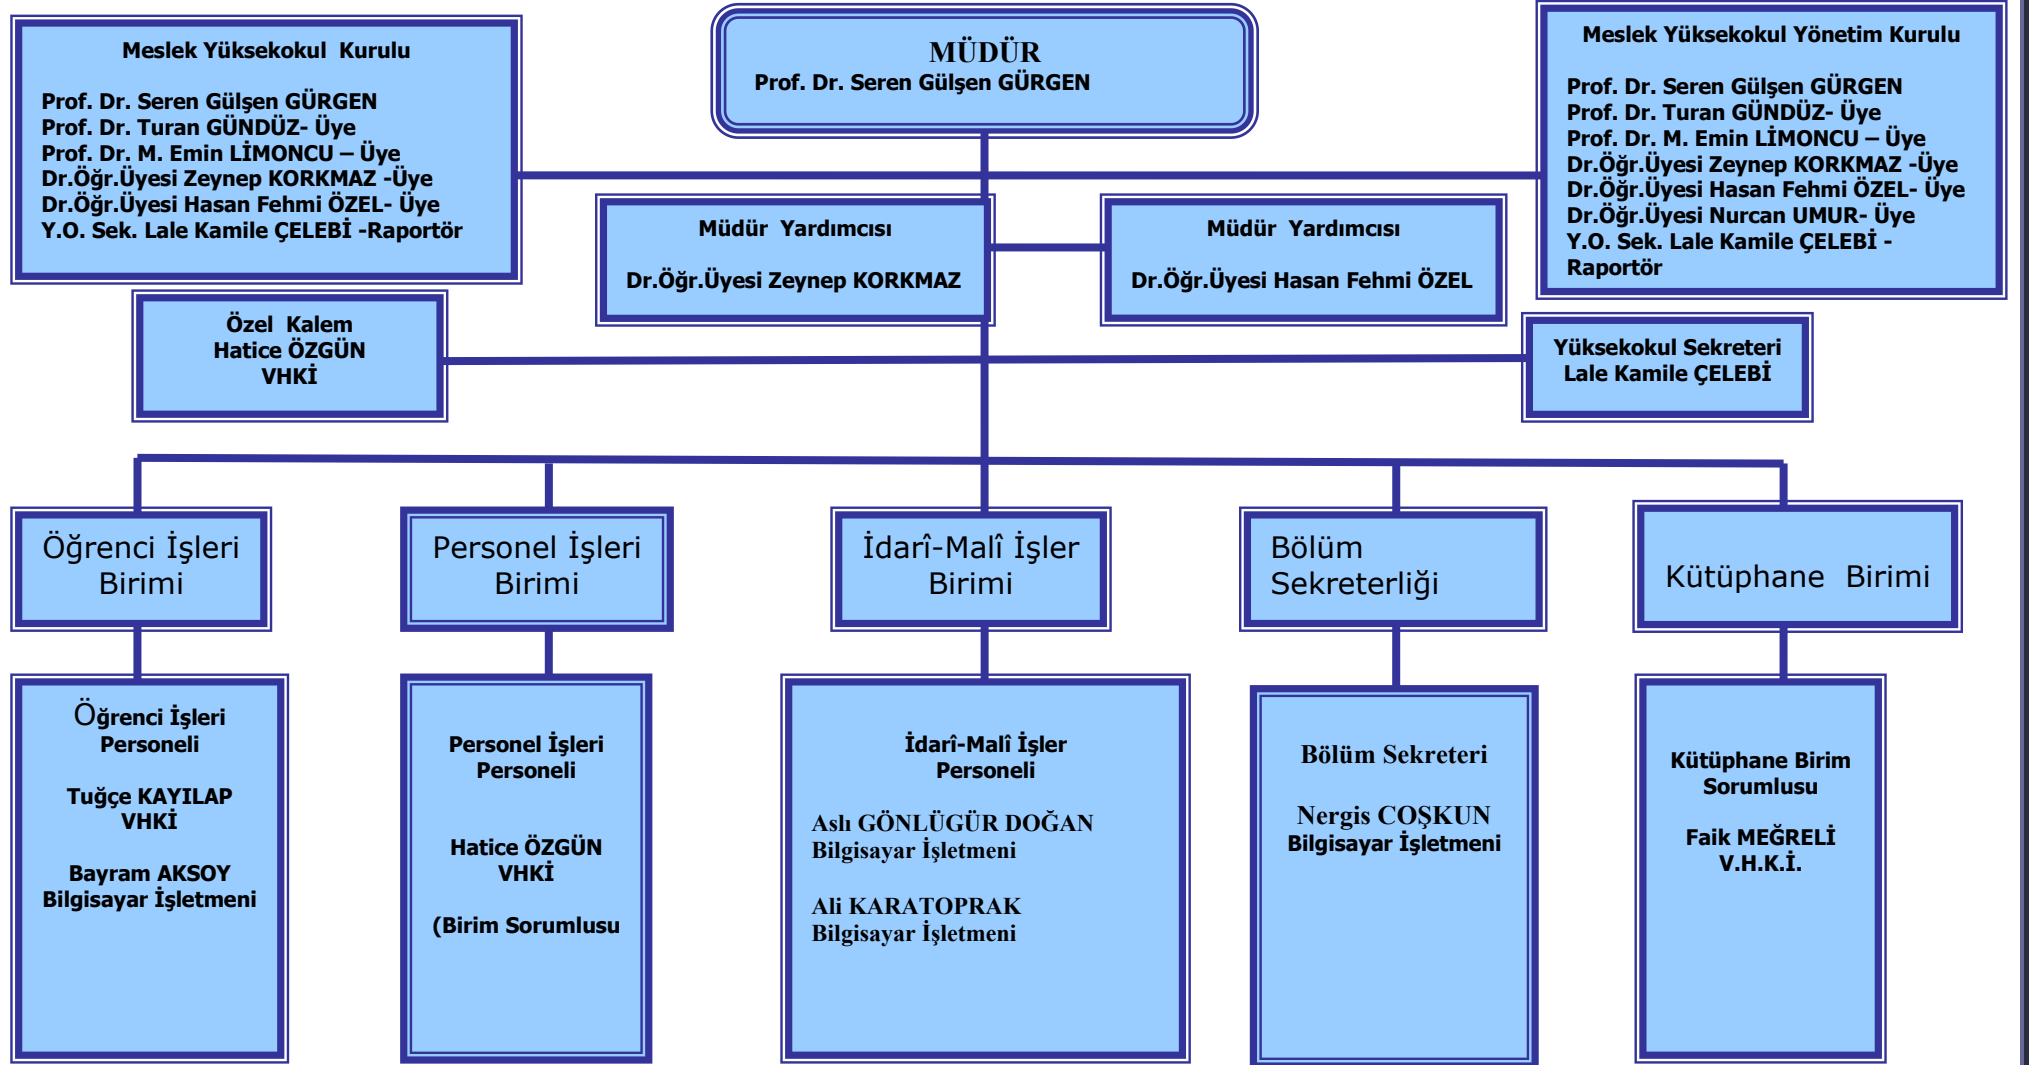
Meslek Yüksekokul Kurulu

Prof. Dr. Seren Gülşen GÜRGEN
Prof. Dr. Turan GÜNDÜZ- Üye
Prof. Dr. M. Emin LİMONCU – Üye
Dr.Öğr.Üyesi Zeynep KORKMAZ -Üye
Dr.Öğr.Üyesi Hasan Fehmi ÖZEL- Üye
Y.O. Sek. Lale Kamile ÇELEBİ -Raportör

MÜDÜR
Prof. Dr. Seren Gülşen GÜRGEN

Meslek Yüksekokul Yönetim Kurulu

Prof. Dr. Seren Gülşen GÜRGEN
Prof. Dr. Turan GÜNDÜZ- Üye
Prof. Dr. M. Emin LİMONCU – Üye
Dr.Öğr.Üyesi Zeynep KORKMAZ -Üye
Dr.Öğr.Üyesi Hasan Fehmi ÖZEL- Üye
Dr.Öğr.Üyesi Nurcan UMUR- Üye
Y.O. Sek. Lale Kamile ÇELEBİ - Raportör

Müdür Yardımcısı

Dr.Öğr.Üyesi Zeynep KORKMAZ

Müdür Yardımcısı

Dr.Öğr.Üyesi Hasan Fehmi ÖZEL

Özel Kalem
Hatice ÖZGÜN
VHKİ

Yüksekokul Sekreteri
Lale Kamile ÇELEBİ

Öğrenci İşleri Birimi

Personel İşleri Birimi

İdarî-Malî İşler Birimi

Bölüm Sekreterliği

Kütüphane Birimi

Öğrenci İşleri Personeli

Tuğçe KAYILAP
VHKİ

Bayram AKSOY
Bilgisayar İşletmeni

Personel İşleri Personeli

Hatice ÖZGÜN
VHKİ

(Birim Sorumlusu

İdarî-Malî İşler Personeli

Aslı GÖNLÜGÜR DOĞAN
Bilgisayar İşletmeni

Ali KARATOPRAK
Bilgisayar İşletmeni

Bölüm Sekreteri

Nergis COŞKUN
Bilgisayar İşletmeni

Kütüphane Birim Sorumlusu

Faik MEĞRELİ
V.H.K.İ.